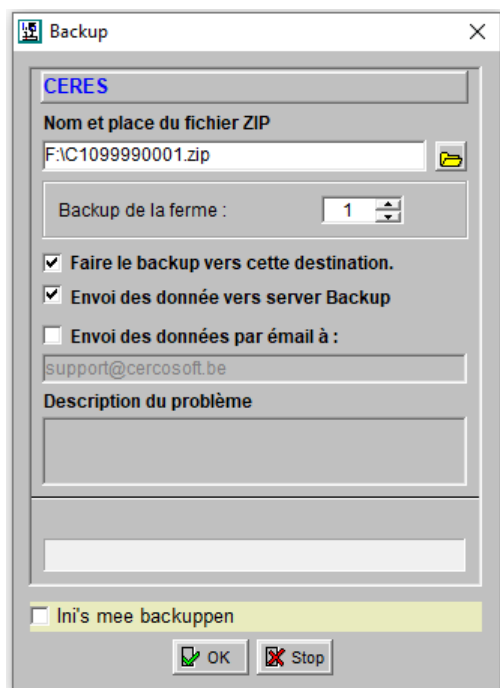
Backup

CERES

Nom et place du fichier ZIP

F:\C1099990001.zip

Backup de la ferme : 1

Faire le backup vers cette destination.

Envoi des donnée vers server Backup

Envoi des données par émail à :

support@cercosoft.be

Description du problème

Ini's mee backuppen

OK Stop